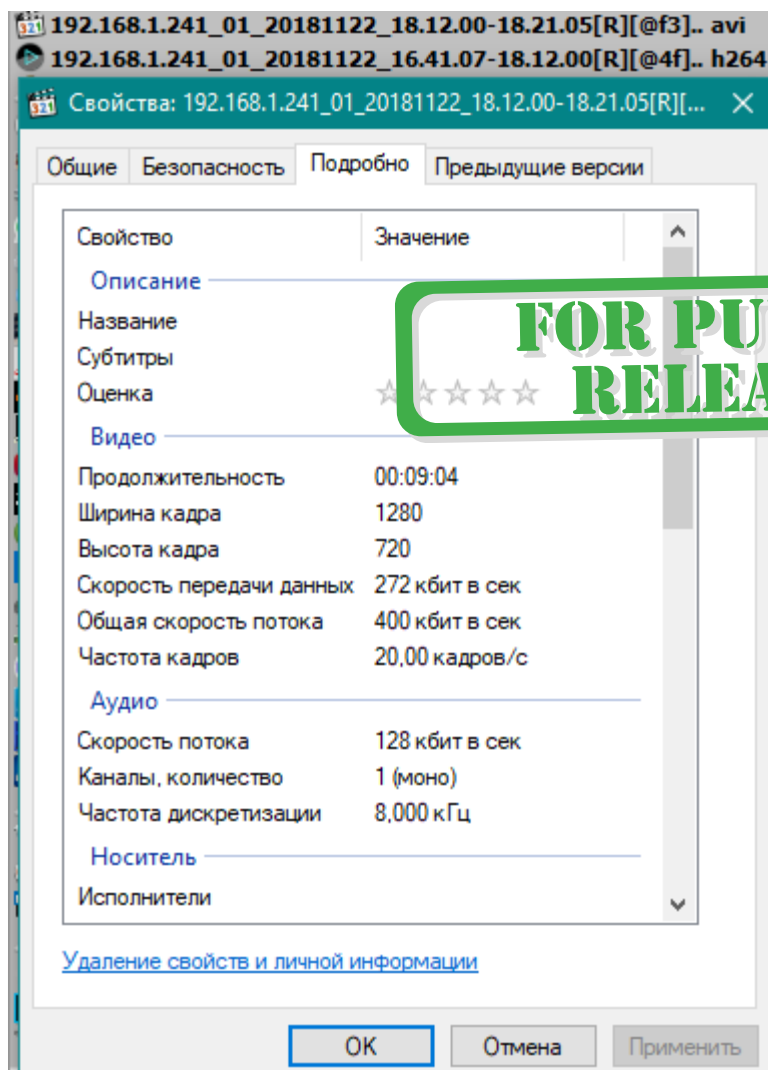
192.168.1.241_01_20181122_18.12.00-18.21.05[R][@f3].. avi
192.168.1.241_01_20181122_16.41.07-18.12.00[R][@4f].. h264

Свойства: 192.168.1.241_01_20181122_18.12.00-18.21.05[R][...

Общие | Безопасность | Подробно | Предыдущие версии

| Свойство | Значение |
|---|---|
| **Описание** | |
| Название | |
| Субтитры | |
| Оценка | ☆☆☆☆☆ |
| **Видео** | |
| Продолжительность | 00:09:04 |
| Ширина кадра | 1280 |
| Высота кадра | 720 |
| Скорость передачи данных | 272 кбит в сек |
| Общая скорость потока | 400 кбит в сек |
| Частота кадров | 20,00 кадров/с |
| **Аудио** | |
| Скорость потока | 128 кбит в сек |
| Каналы, количество | 1 (моно) |
| Частота дискретизации | 8,000 кГц |
| **Носитель** | |
| Исполнители | |

FOR PU
RELEA

Удаление свойств и личной информации

OK | Отмена | Применить